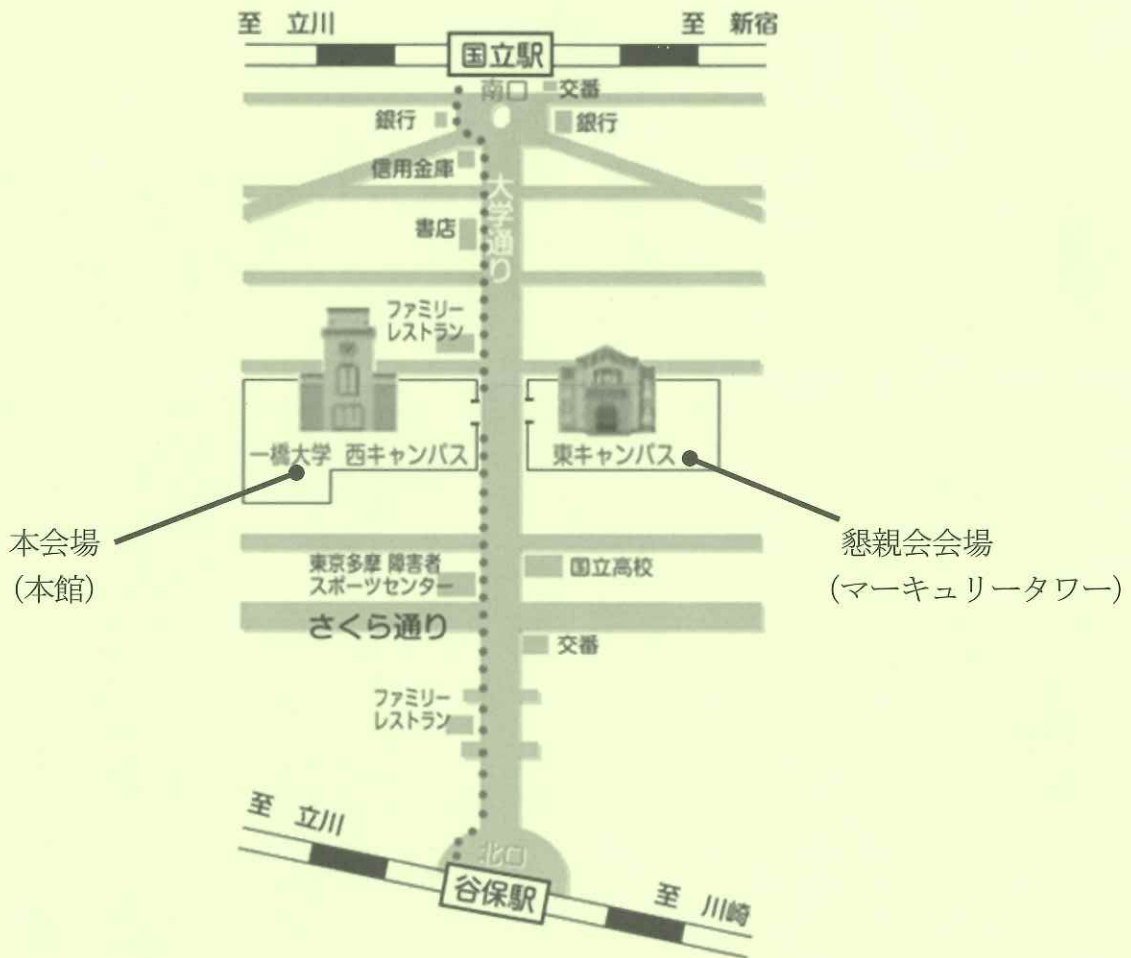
至 立川

至 新宿

国立駅

南口

交番

銀行

銀行

信用金庫

大学通り

書店

ファミリーレストラン

一橋大学 西キャンパス

東キャンパス

本会場
(本館)

懇親会会場
(マーキュリータワー)

東京多摩 障害者スポーツセンター

国立高校

さくら通り

交番

ファミリーレストラン

至 立川

北口

谷保駅

至 川崎